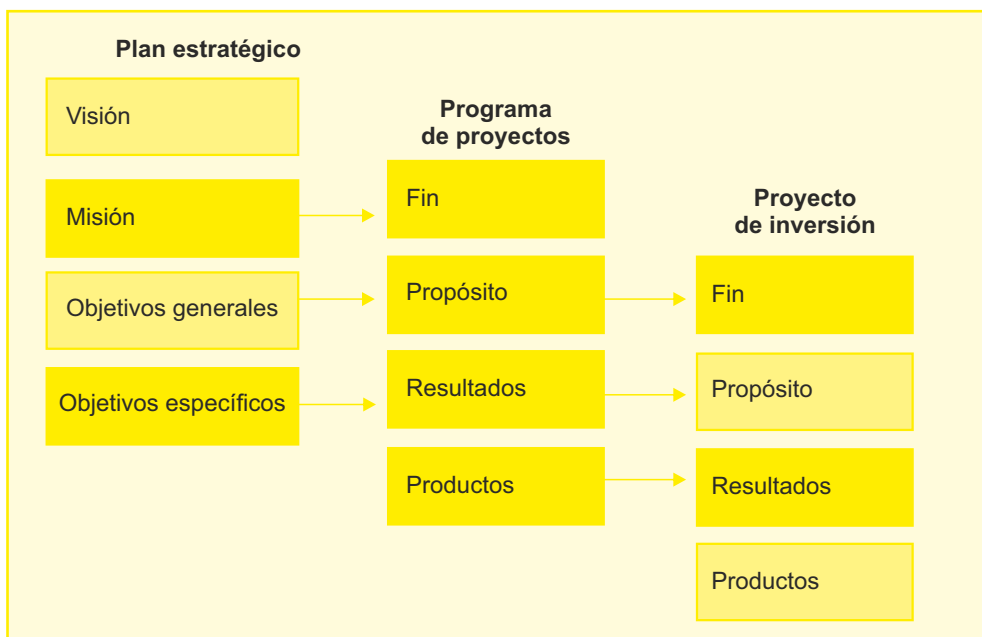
Plan estratégico

Visión

Misión

Objetivos generales

Objetivos específicos

Programa de proyectos

Fin

Propósito

Resultados

Productos

Proyecto de inversión

Fin

Propósito

Resultados

Productos